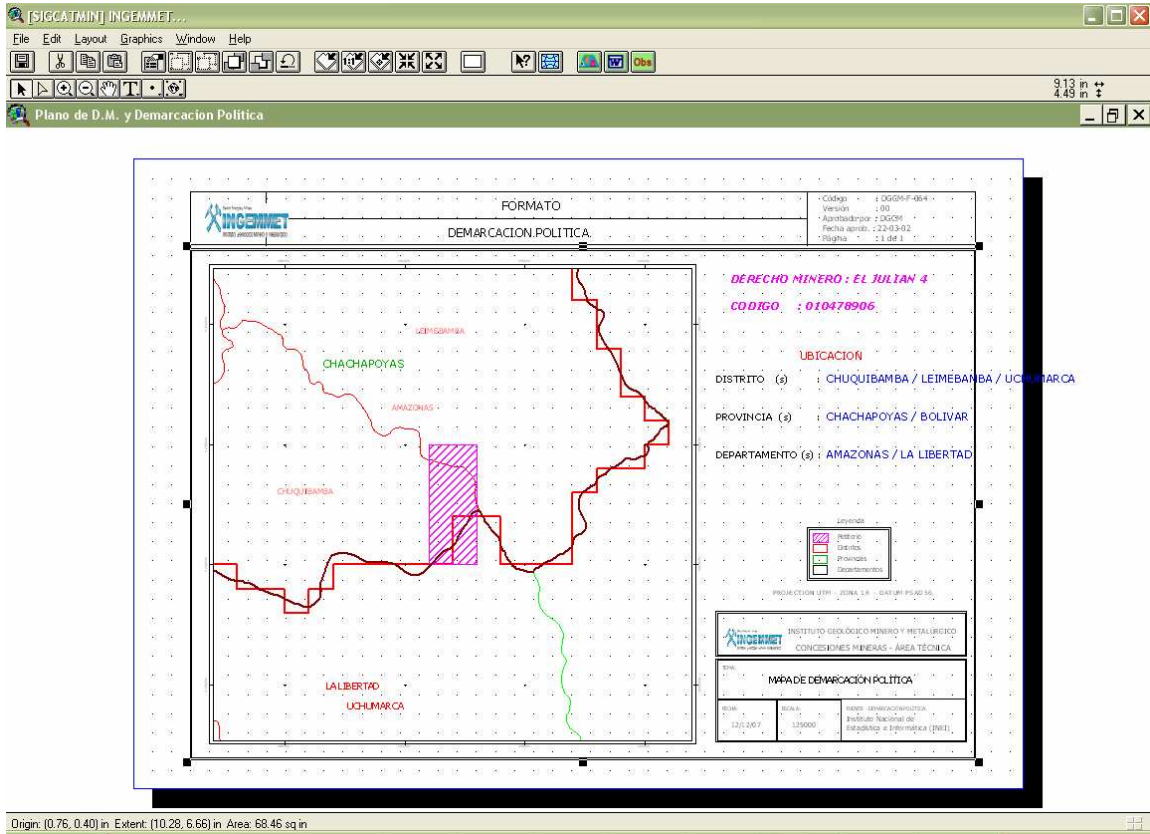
[SIGCATMIN] INGEMMET...

File Edit Layout Graphics Window Help

Obs

9.13 in
4.49 in

Plano de D.M. y Demarcacion Politica

INGEMMET

FORMATO

DEMARCACION POLITICA

Código : DGGM-F-064
Versión : 00
Aprobado por : DGCM
Fecha aprob. : 22-03-02
Página : 1 de 1

DERECHO MINERO : EL JULIAN 4

CODIGO : 010478906

LEIMEBAMBA

CHACHAPOYAS

AMAZONAS

CHUQUIBAMBA

LA LIBERTAD

UCHUMARCA

UBICACION

DISTRITO (s) : CHUQUIBAMBA / LEIMEBAMBA / UCHUMARCA

PROVINCIA (s) : CHACHAPOYAS / BOLIVAR

DEPARTAMENTO (s) : AMAZONAS / LA LIBERTAD

Leyenda
Petitorio
Distritos
Provincias
Departamentos

PROYECCION UTM - ZONA 18 - DATUM PSAD 56

INGEMMET

INSTITUTO GEOLÓGICO MINERO Y METALÚRGICO

CONCESIONES MINERAS - ÁREA TÉCNICA

MAPA DE DEMARCACIÓN POLÍTICA

FECHA
12/12/07

ESCALA
125000

FUENTE - DEMARCACION POLITICA
Instituto Nacional de Estadística e Informática (INEI)

Origin: (0.76, 0.40) in Extent: (10.28, 6.66) in Area: 68.46 sq in